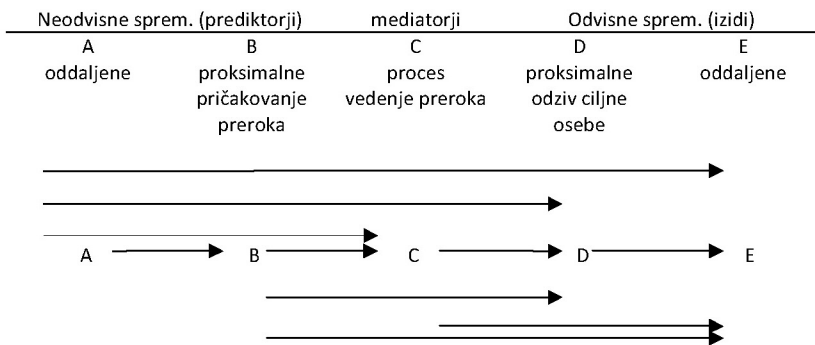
| Neodvisne sprem. (prediktorji) | | mediatorji | Odvisne sprem. (izidi) | |
|---|---|---|---|---|
| A oddaljene | B proksimalne pričakovanje preroka | C proces vedenje preroka | D proksimalne odziv ciljne osebe | E oddaljene |

A B C D E